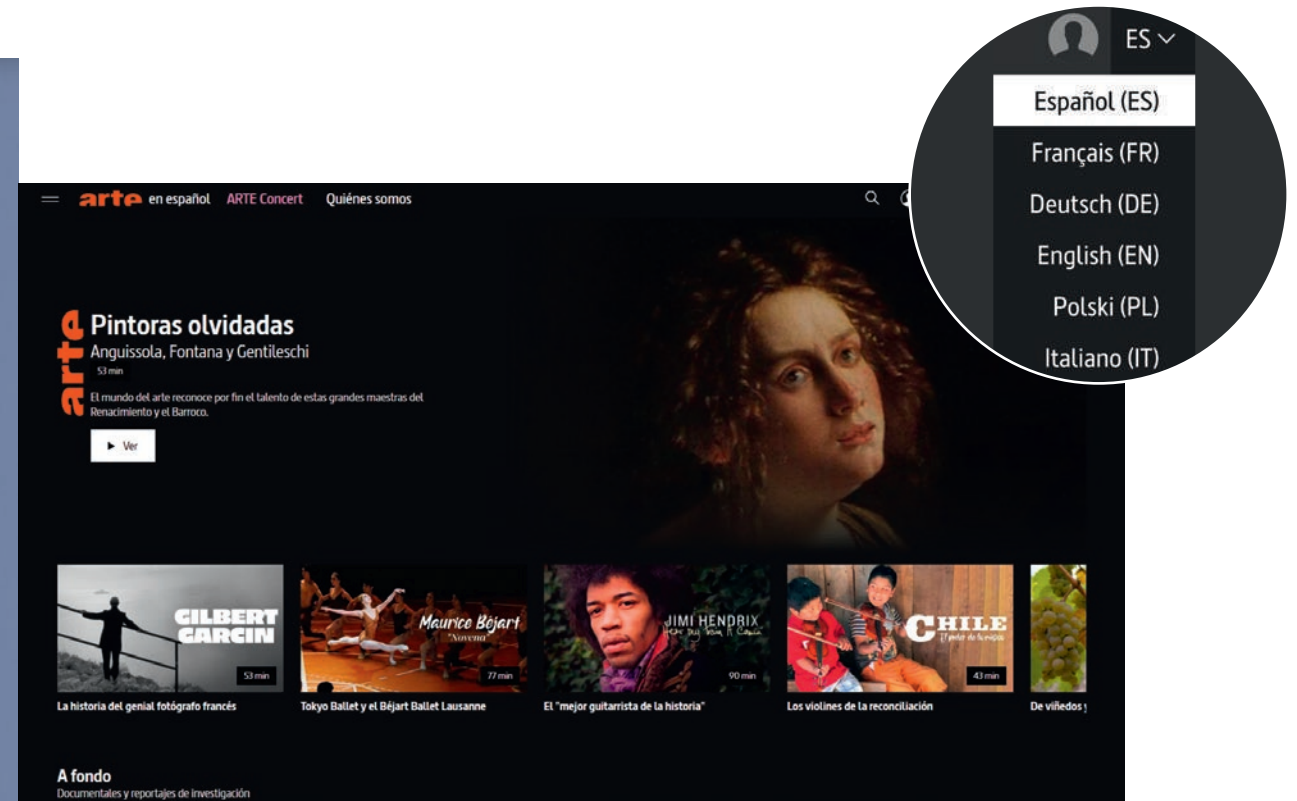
ES

Español (ES)
Français (FR)
Deutsch (DE)
English (EN)
Polski (PL)
Italiano (IT)

arte en español ARTE Concert Quiénes somos

arte

Pintoras olvidadas

Anguissola, Fontana y Gentileschi

53 min

El mundo del arte reconoce por fin el talento de estas grandes maestras del Renacimiento y el Barroco.

▶ Ver

GILBERT GARCIN

53 min

La historia del genial fotógrafo francés

Maurice Béjart "Novena"

77 min

Tokyo Ballet y el Béjart Ballet Lausanne

JIMI HENDRIX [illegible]

90 min

El "mejor guitarrista de la historia"

CHILE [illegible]

43 min

Los violines de la reconciliación

De viñedos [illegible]

A fondo

Documentales y reportajes de investigación